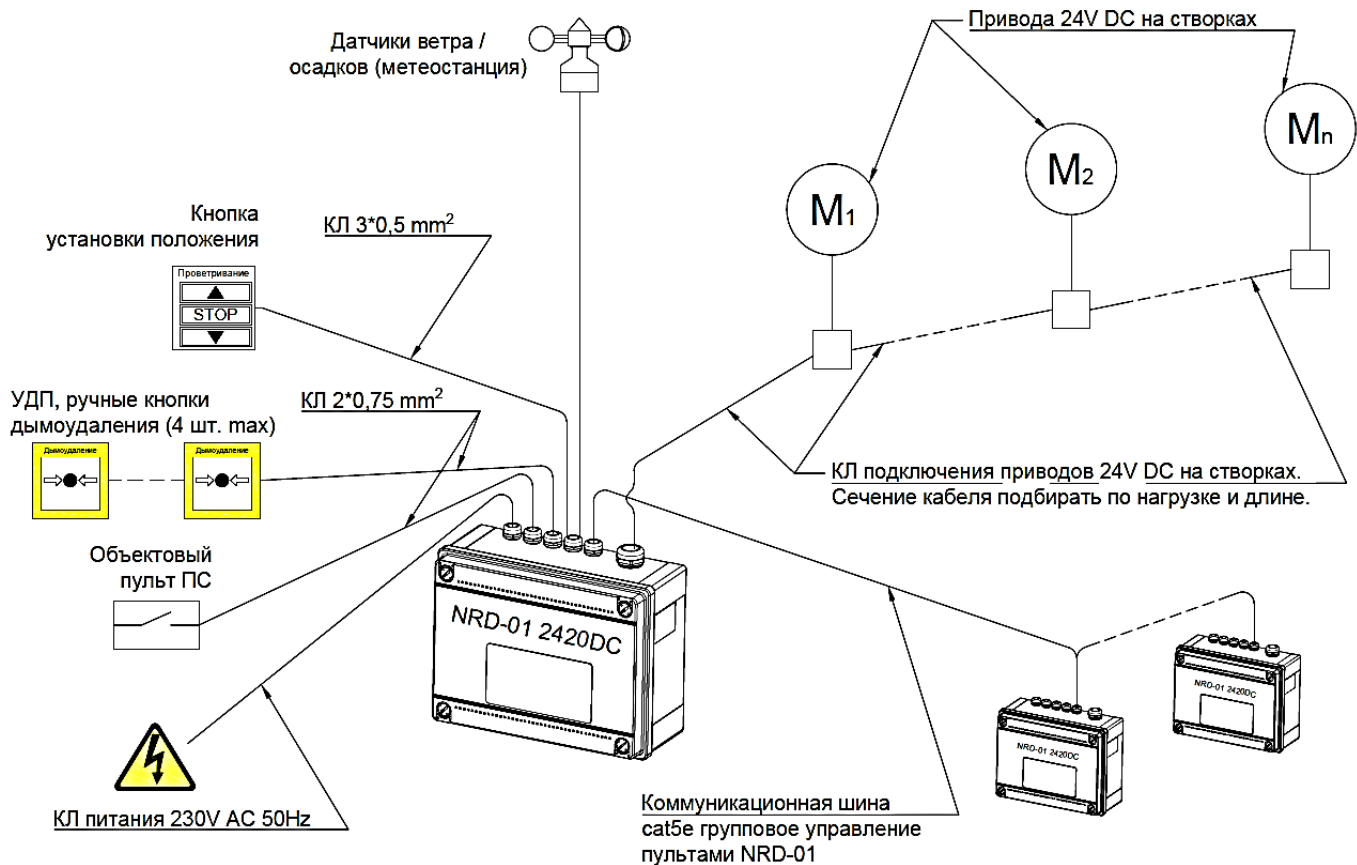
Датчики ветра / осадков (метеостанция)

Привода 24V DC на створках

$M_1$

$M_2$

$M_n$

Кнопка установки положения

КЛ 3*0,5 mm$^2$

Проветривание

STOP

УДП, ручные кнопки дымоудаления (4 шт. max)

КЛ 2*0,75 mm$^2$

Дымоудаление

Дымоудаление

КЛ подключения приводов 24V DC на створках. Сечение кабеля подбирать по нагрузке и длине.

Объектовый пульт ПС

NRD-01 2420DC

NRD-01 2420DC

NRD-01 2420DC

КЛ питания 230V AC 50Hz

Коммуникационная шина cat5e групповое управление пультами NRD-01